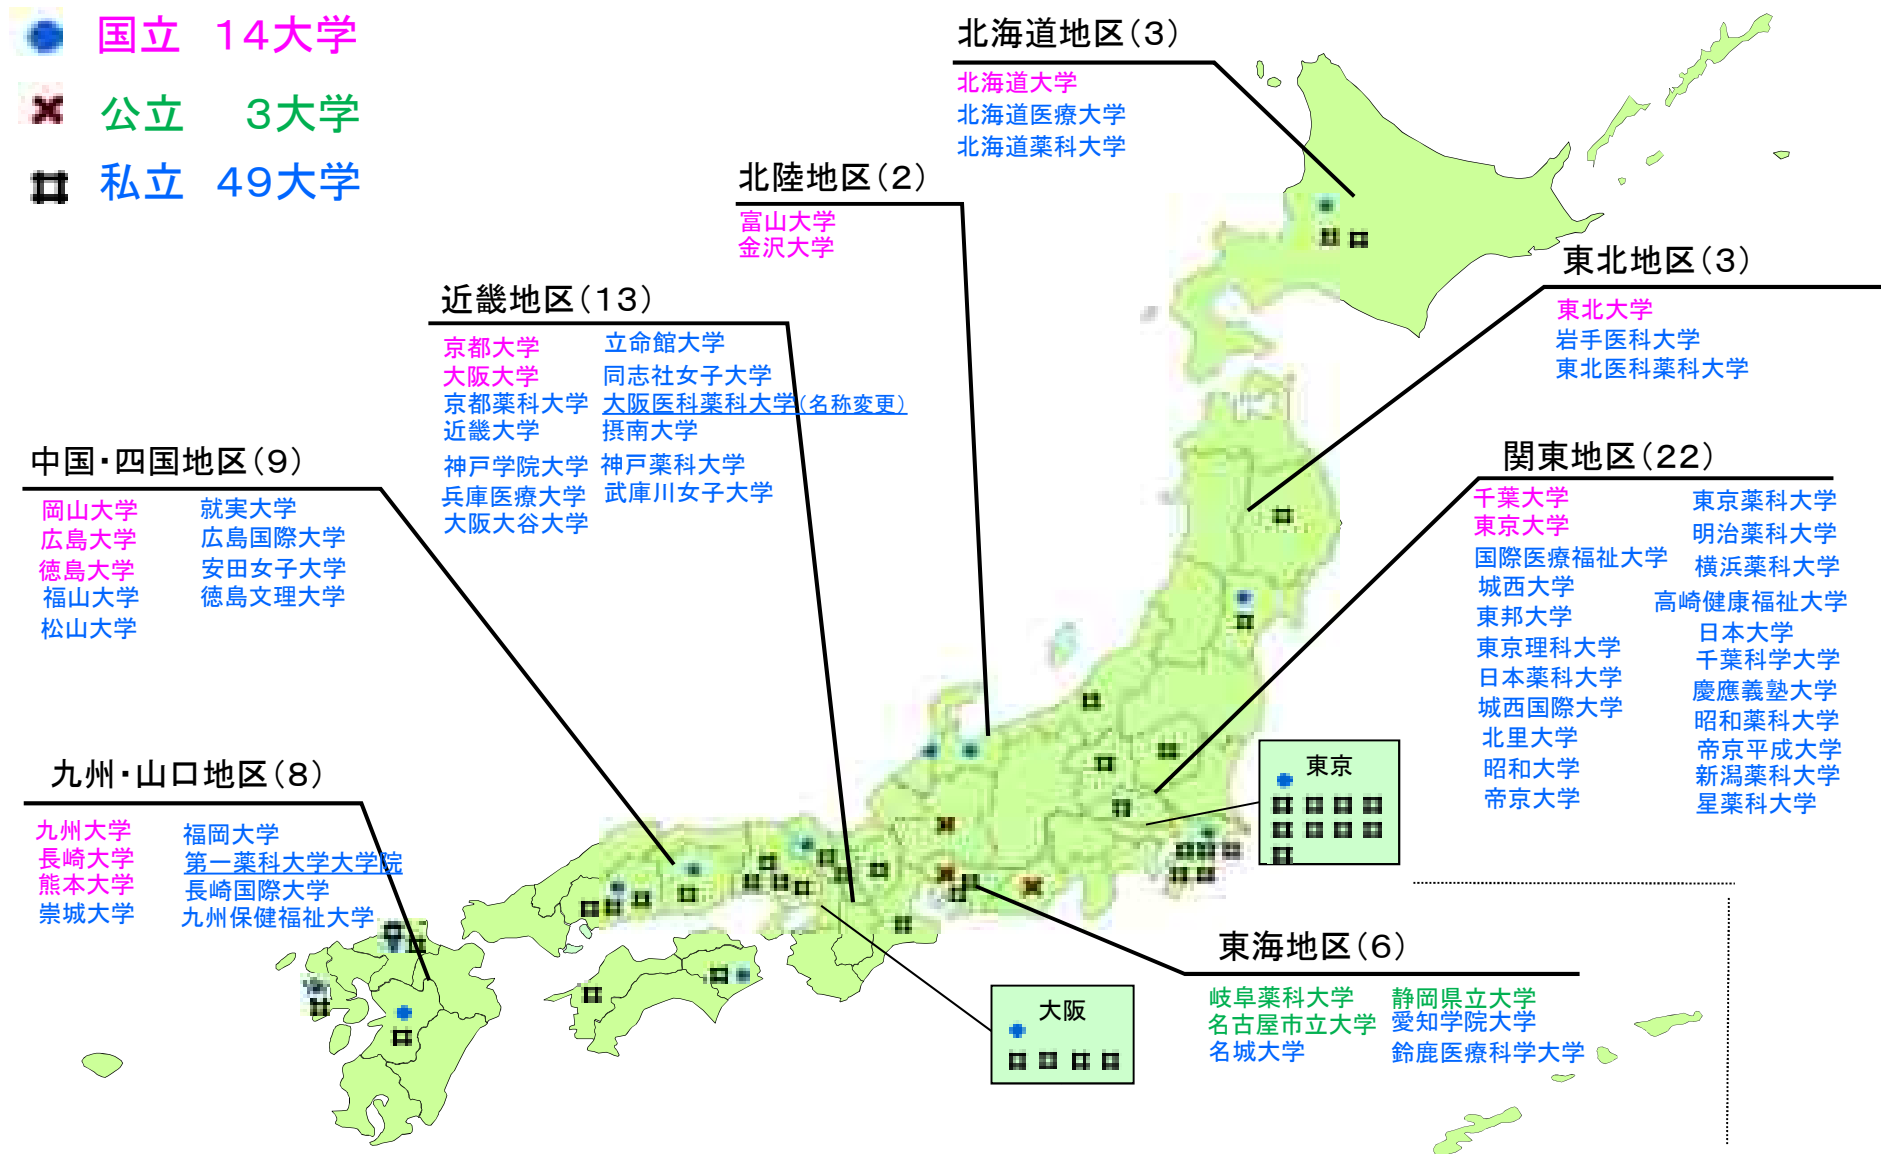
国立　14大学
公立　3大学
私立　49大学

北海道地区(3)
北海道大学
北海道医療大学
北海道薬科大学

北陸地区(2)
富山大学
金沢大学

東北地区(3)
東北大学
岩手医科大学
東北医科薬科大学

近畿地区(13)
京都大学
大阪大学
京都薬科大学
近畿大学
神戸学院大学
兵庫医療大学
大阪大谷大学
立命館大学
同志社女子大学
大阪医科薬科大学(名称変更)
摂南大学
神戸薬科大学
武庫川女子大学

中国・四国地区(9)
岡山大学
広島大学
徳島大学
福山大学
松山大学
就実大学
広島国際大学
安田女子大学
徳島文理大学

関東地区(22)
千葉大学
東京大学
国際医療福祉大学
城西大学
東邦大学
東京理科大学
日本薬科大学
城西国際大学
北里大学
昭和大学
帝京大学
東京薬科大学
明治薬科大学
横浜薬科大学
高崎健康福祉大学
日本大学
千葉科学大学
慶應義塾大学
昭和薬科大学
帝京平成大学
新潟薬科大学
星薬科大学

九州・山口地区(8)
九州大学
長崎大学
熊本大学
崇城大学
福岡大学
第一薬科大学大学院
長崎国際大学
九州保健福祉大学

東京

東海地区(6)
岐阜薬科大学
名古屋市立大学
名城大学
静岡県立大学
愛知学院大学
鈴鹿医療科学大学

大阪